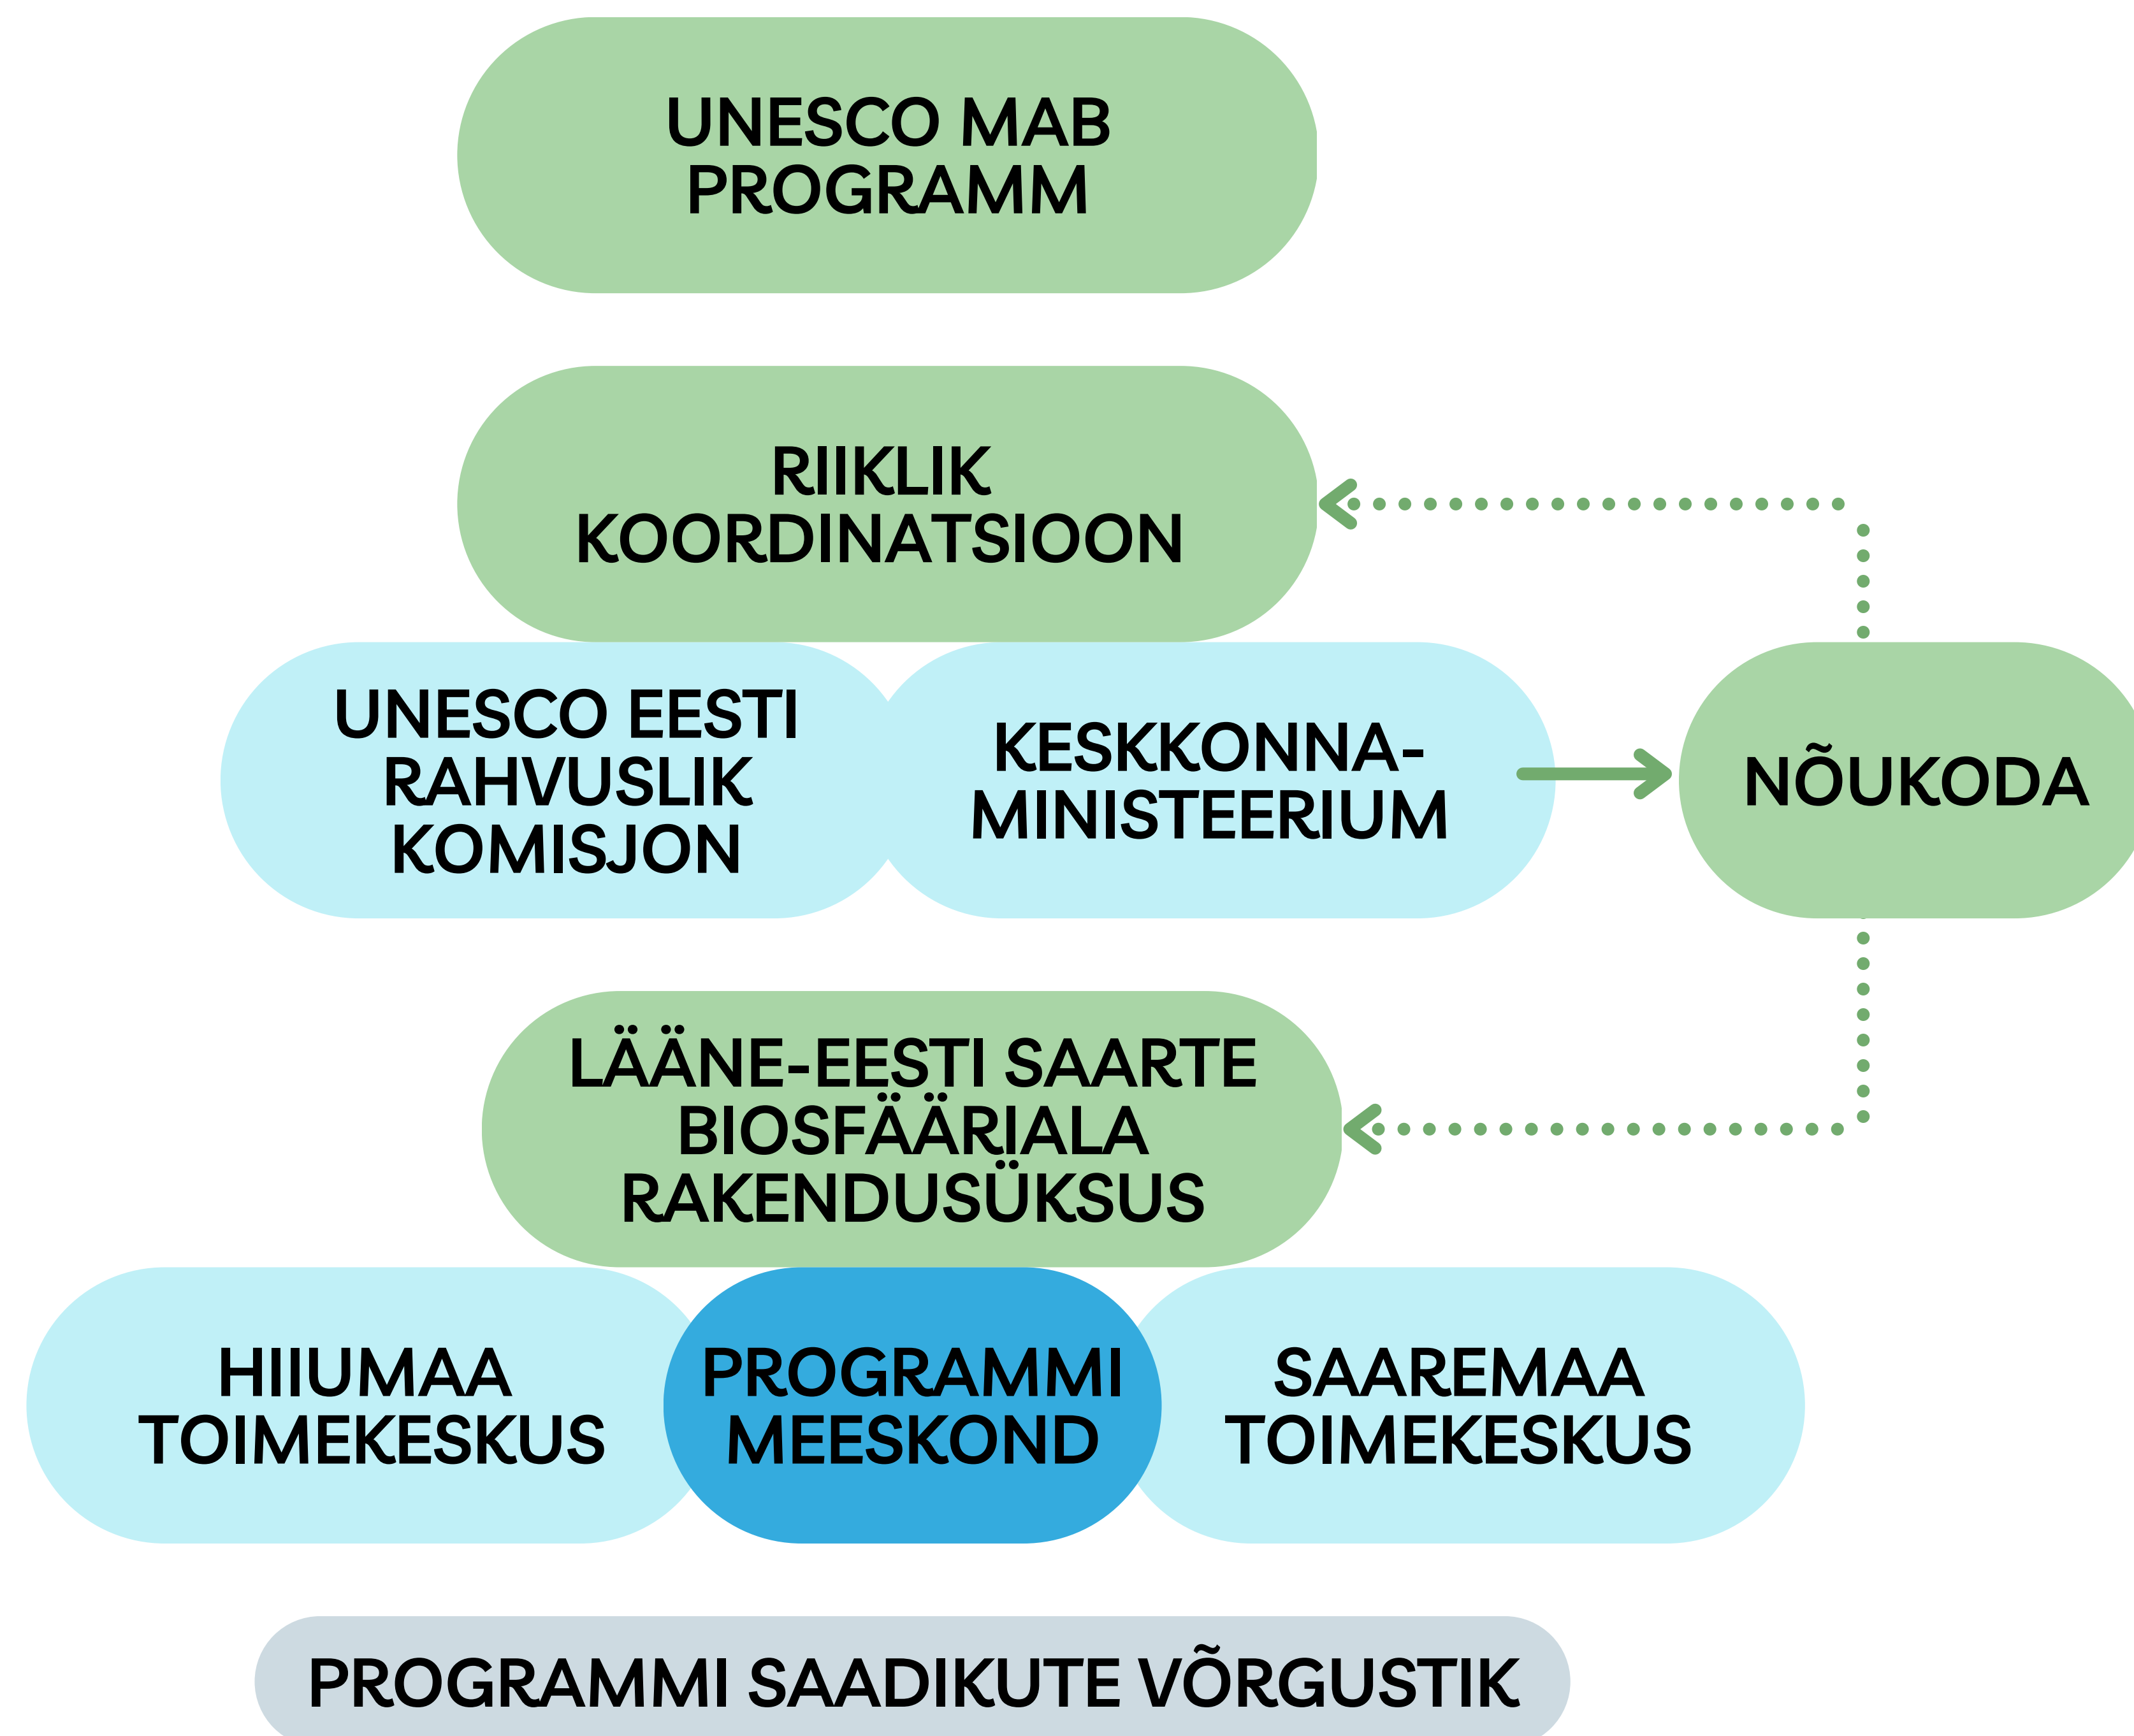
UNESCO MAB PROGRAMM

RIIKLIK KOORDINATSIOON

UNESCO EESTI RAHVUSLIK KOMISJON

KESKKONNA-MINISTEERIUM

NÕUKODA

LÄÄNE-EESTI SAARTE BIOSFÄÄRIALA RAKENDUSÜKSUS

HIIUMAA TOIMEKESKUS

PROGRAMMI MEESKOND

SAAREMAA TOIMEKESKUS

PROGRAMMI SAADIKUTE VÕRGUSTIK